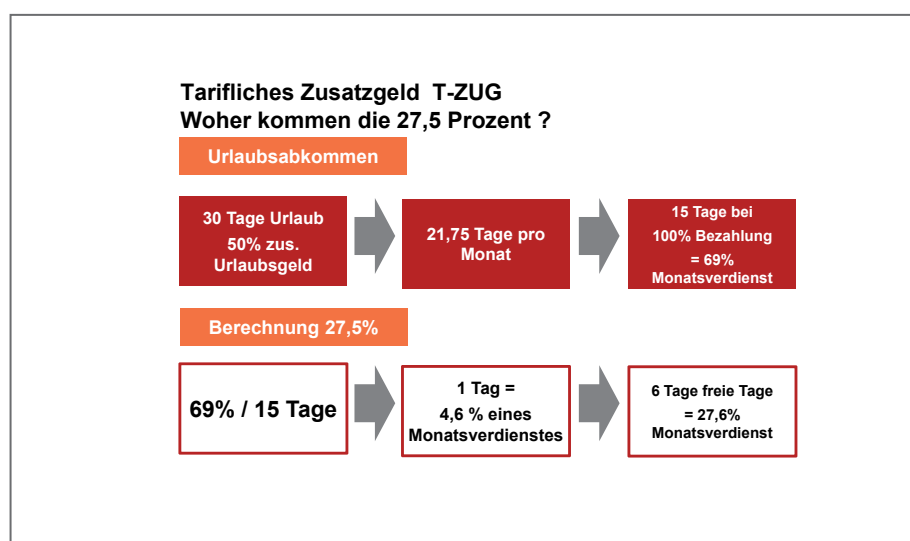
Tarifliches Zusatzgeld T-ZUG
Woher kommen die 27,5 Prozent ?

Urlaubsabkommen

30 Tage Urlaub
50% zus.
Urlaubsgeld

21,75 Tage pro
Monat

15 Tage bei
100% Bezahlung
= 69%
Monatsverdienst

Berechnung 27,5%

69% / 15 Tage

1 Tag =
4,6 % eines
Monatsverdienstes

6 Tage freie Tage
= 27,6%
Monatsverdienst